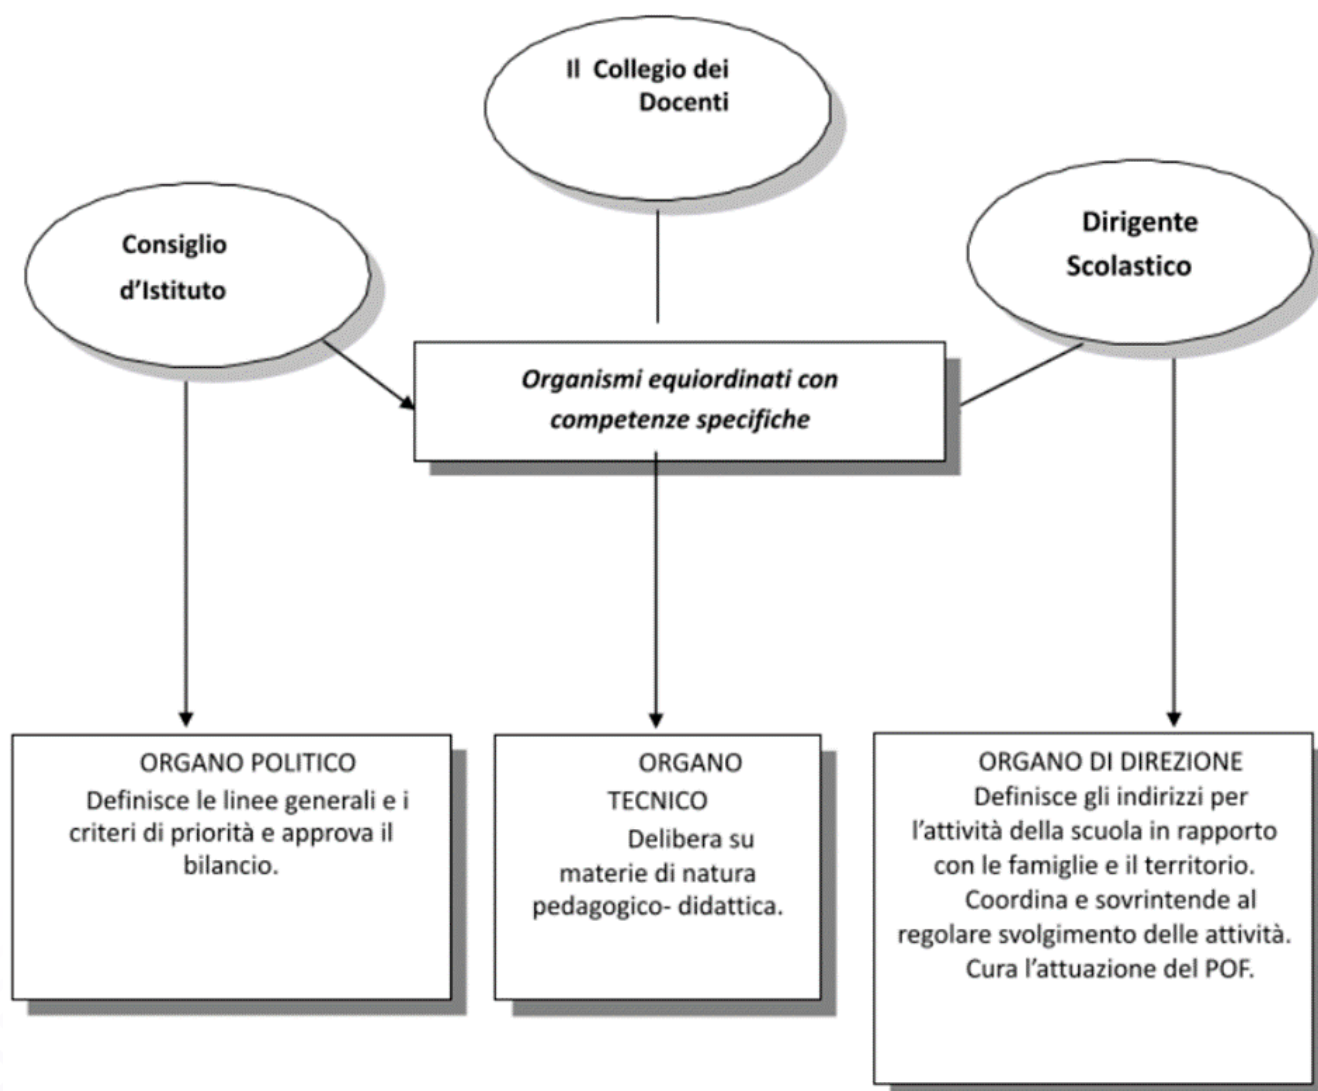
Il Collegio dei Docenti

Consiglio d'Istituto

Dirigente Scolastico

Organismi equiordinati con competenze specifiche

ORGANO POLITICO
Definisce le linee generali e i criteri di priorità e approva il bilancio.

ORGANO TECNICO
Delibera su materie di natura pedagogico- didattica.

ORGANO DI DIREZIONE
Definisce gli indirizzi per l'attività della scuola in rapporto con le famiglie e il territorio.
Coordina e sovrintende al regolare svolgimento delle attività.
Cura l'attuazione del POF.